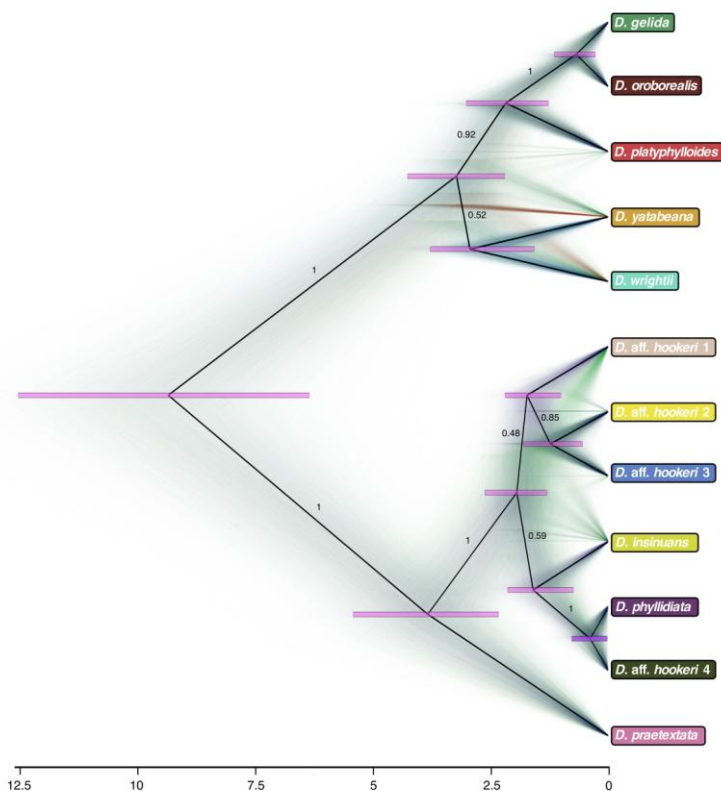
D. gelida

1

D. oroborealis

0.92

D. platyphylloides

0.52

D. yatabeana

D. wrightii

1

D. aff. hookeri 1

0.85

D. aff. hookeri 2

0.48

D. aff. hookeri 3

1

1

0.59

D. insinuans

1

D. phyllidiata

D. aff. hookeri 4

D. praetextata

12.5 10 7.5 5 2.5 0